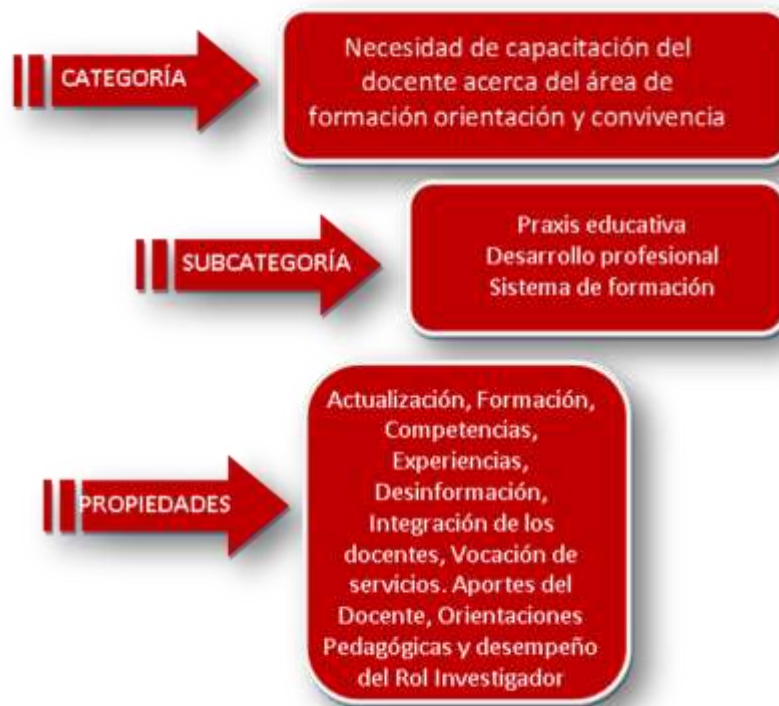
CATEGORÍA

Necesidad de capacitación del docente acerca del área de formación orientación y convivencia

SUBCATEGORÍA

Praxis educativa
Desarrollo profesional
Sistema de formación

PROPIEDADES

Actualización, Formación, Competencias, Experiencias, Desinformación, Integración de los docentes, Vocación de servicios. Aportes del Docente, Orientaciones Pedagógicas y desempeño del Rol Investigador